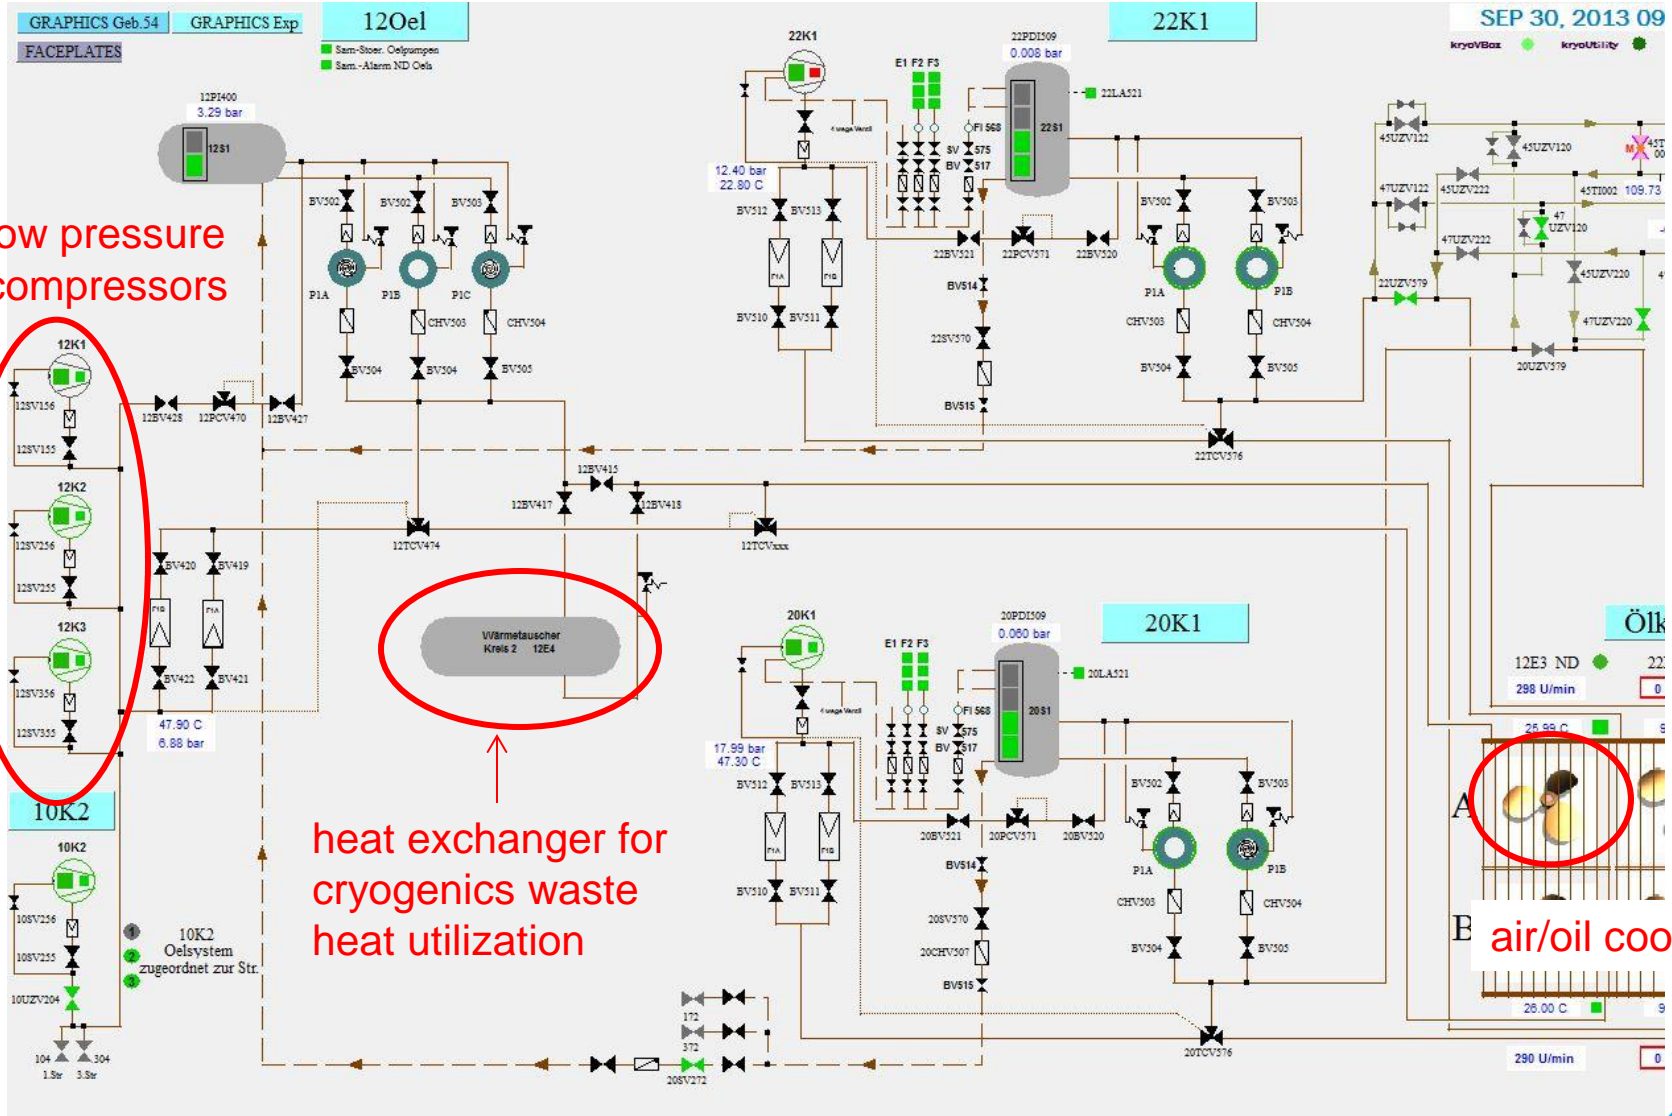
GRAPHICS Geb.54 GRAPHICS Exp
FACEPLATES
12Oel
Sam-Stoer. Oelpumpen
Sam.-Alarm ND Oels
22K1
SEP 30, 2013 09
kryoVBox kryoUtility

ow pressure
compressors

12PI400
3.29 bar
12S1
BV502 BV502 BV503
P1A P1B P1C
CHV503 CHV504
BV504 BV504 BV505

22K1
22PDI509
0.008 bar
E1 F2 F3
22LA521
FI 568
SV 575
BV 517
22S1
12.40 bar
22.80 C
BV512 BV513
BV510 BV511
22BV521 22PCV571 22BV520
BV514
22SV370
BV515
BV502 BV503
P1A P1B
CHV503 CHV504
BV504 BV505
22TCV376

45UZV122 45UZV120 45T
47UZV122 45UZV222 45TI002 109.73
47UZV222 UZV120
22UZV579 45UZV220
47UZV220
20UZV579

12K1
12SV156
12SV155
12BV428 12PCV470 12BV427
12K2
12SV256
12SV255
12K3
12SV356
12SV355
BV420 BV419
BV422 BV421
47.90 C
6.88 bar
12BV415
12BV417 12BV418
12TCV474 12TCVxxx

Wärmetauscher
Kreis 2 12E4

20K1
20PDI509
0.060 bar
20K1
E1 F2 F3
20LA521
FI 568
SV 575
BV 517
20S1
17.99 bar
47.30 C
BV512 BV513
BV510 BV511
20BV521 20PCV571 20BV520
BV514
20SV370
20CHV507
BV515
BV502 BV503
P1A P1B
CHV503 CHV504
BV504 BV505
20TCV376

Ölk
12E3 ND 22
298 U/min 0
25.99 C
A
B
26.00 C
290 U/min 0

10K2
10K2
10SV256
10SV255
10UZV204
104 304
1.Str 3.Str
10K2
Oelsystem
zugeordnet zur Str.
1 2 3

heat exchanger for
cryogenics waste
heat utilization

air/oil coo

172
372
20SV272